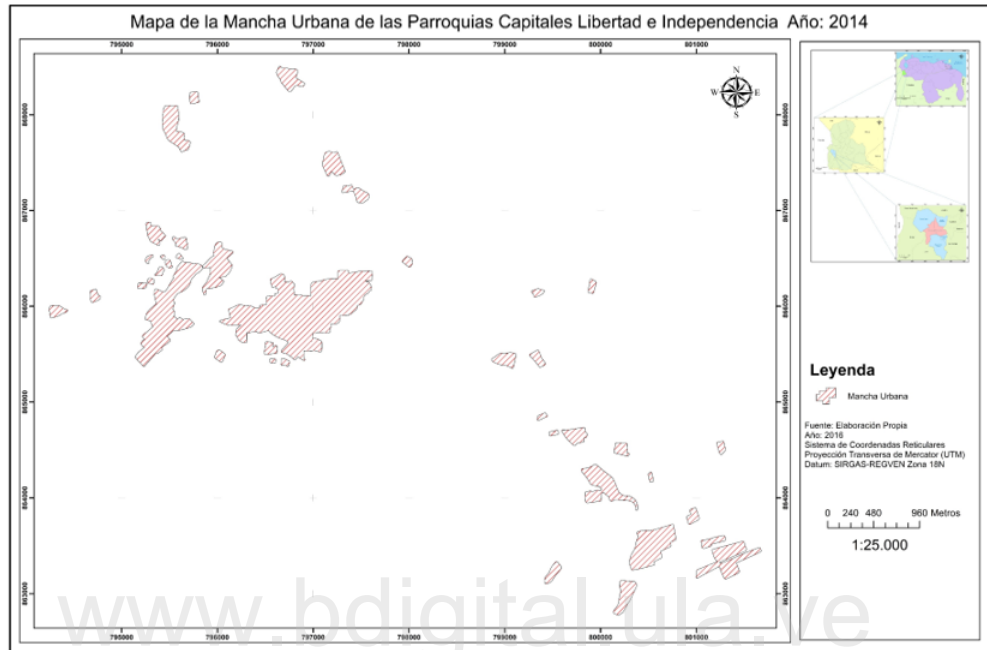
Mapa de la Mancha Urbana de las Parroquias Capitales Libertad e Independencia Año: 2014

795000 796000 797000 798000 799000 800000 801000

868000
867000
866000
865000
864000
863000

N
W E
S

Leyenda

Mancha Urbana

Fuente: Elaboración Propia
Año: 2016
Sistema de Coordenadas Reticulares
Proyección Transversa de Mercator (UTM)
Datum: SIRGAS-REGVEN Zona 18N

0 240 480 960 Metros

1:25.000

www.bdigital.ula.ve